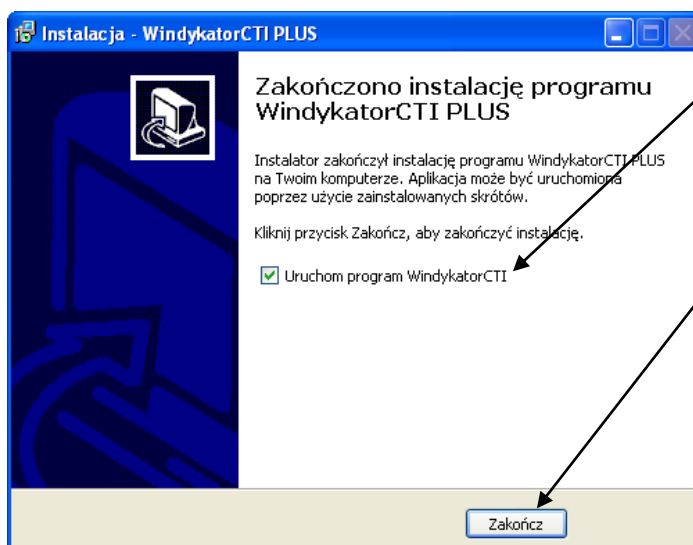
Instalacja - WindykatorCTI PLUS

Zakończono instalację programu WindykatorCTI PLUS

Instalator zakończył instalację programu WindykatorCTI PLUS na Twoim komputerze. Aplikacja może być uruchomiona poprzez użycie zainstalowanych skrótów.

Kliknij przycisk Zakończ, aby zakończyć instalację.

Uruchom program WindykatorCTI

Zakończ